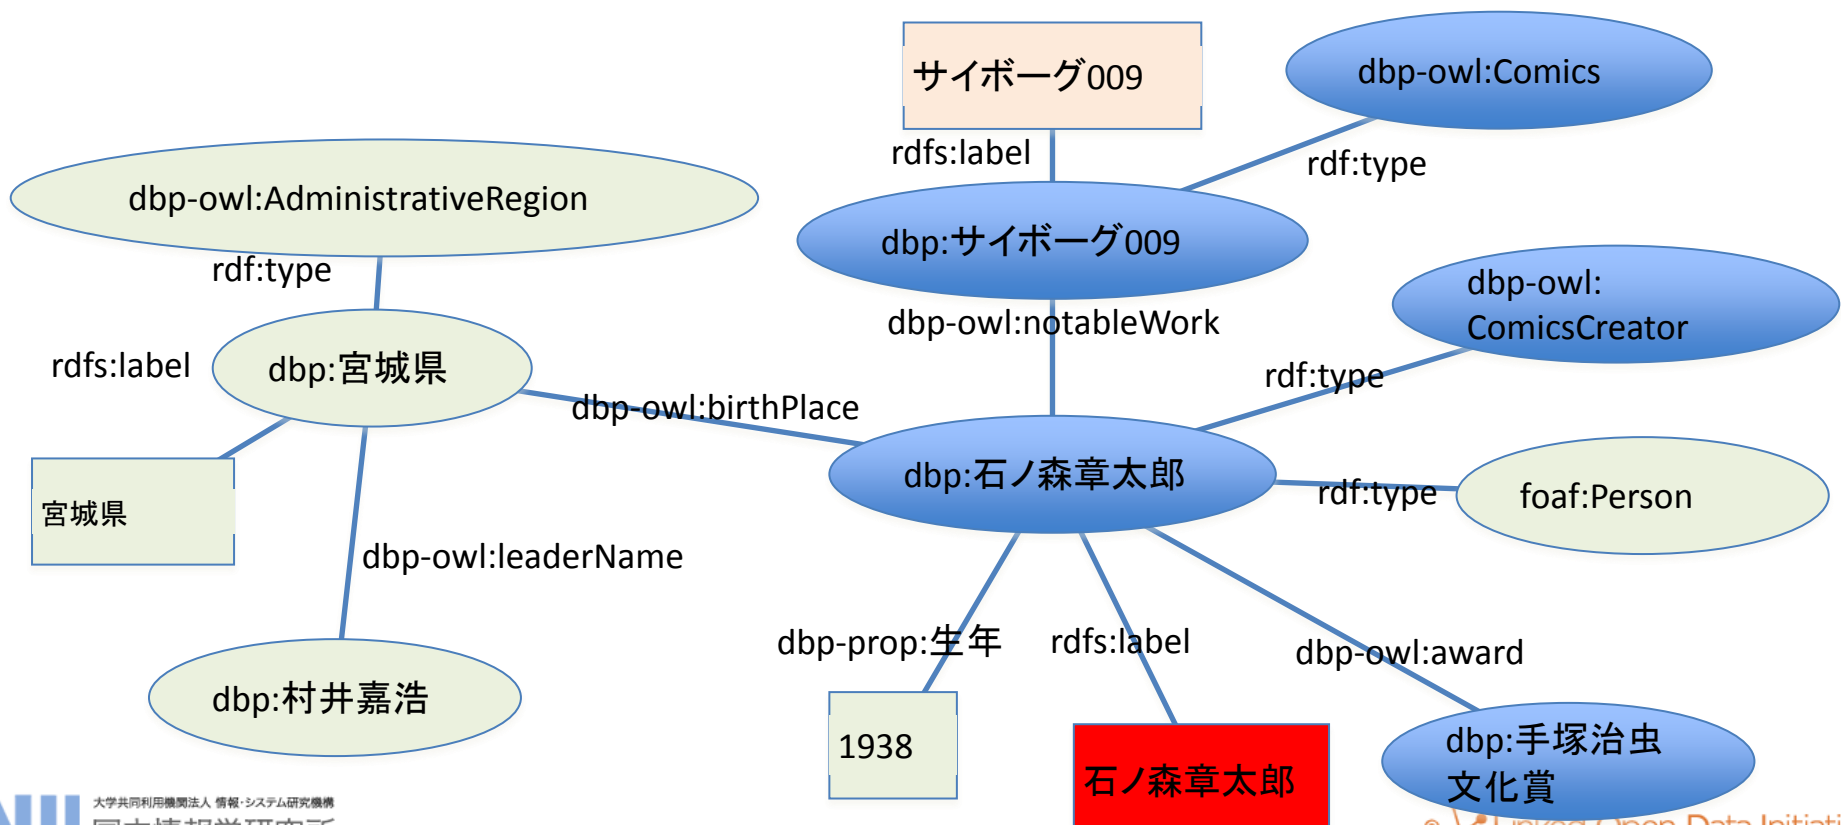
サイボーグ009

dbp-owl:Comics

rdfs:label

rdf:type

dbp-owl:AdministrativeRegion

dbp:サイボーグ009

rdf:type

dbp-owl:ComicsCreator

dbp-owl:notableWork

rdfs:label

dbp:宮城県

rdf:type

dbp-owl:birthPlace

宮城県

dbp:石ノ森章太郎

rdf:type

foaf:Person

dbp-owl:leaderName

dbp-prop:生年

rdfs:label

dbp-owl:award

dbp:村井嘉浩

1938

石ノ森章太郎

dbp:手塚治虫文化賞

大学共同利用機関法人 情報・システム研究機構

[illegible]

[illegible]